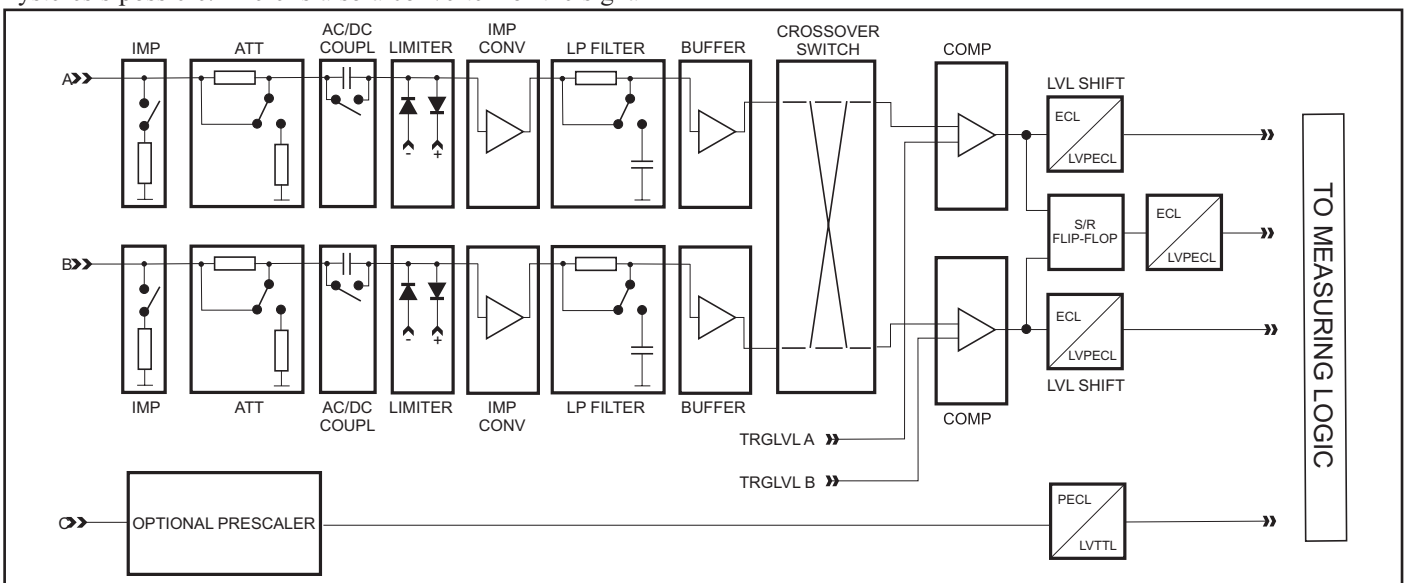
IMP
ATT
AC/DC COUPL
LIMITER
IMP CONV
LP FILTER
BUFFER
CROSSOVER SWITCH
COMP
LVL SHIFT
A
ECL
LVPECL
S/R FLIP-FLOP
ECL
LVPECL
B
ECL
LVPECL
LVL SHIFT
IMP
ATT
AC/DC COUPL
LIMITER
IMP CONV
LP FILTER
BUFFER
COMP
TRGLVL A
TRGLVL B
C
OPTIONAL PRESCALER
PECL
LVTTL
TO MEASURING LOGIC